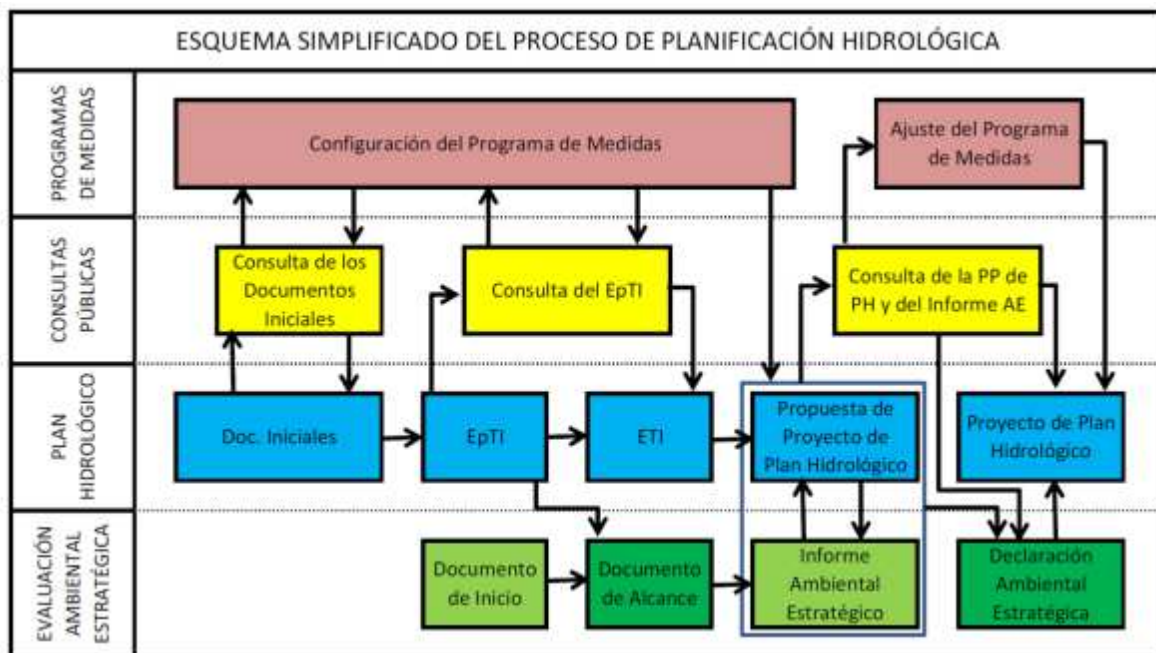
ESQUEMA SIMPLIFICADO DEL PROCESO DE PLANIFICACIÓN HIDROLÓGICA

PROGRAMAS DE MEDIDAS

Configuración del Programa de Medidas

Ajuste del Programa de Medidas

CONSULTAS PÚBLICAS

Consulta de los Documentos Iniciales

Consulta del EpTI

Consulta de la PP de PH y del Informe AE

PLAN HIDROLÓGICO

Doc. Iniciales

EpTI

ETI

Propuesta de Proyecto de Plan Hidrológico

Proyecto de Plan Hidrológico

EVALUACIÓN AMBIENTAL ESTRATÉGICA

Documento de Inicio

Documento de Alcance

Informe Ambiental Estratégico

Declaración Ambiental Estratégica